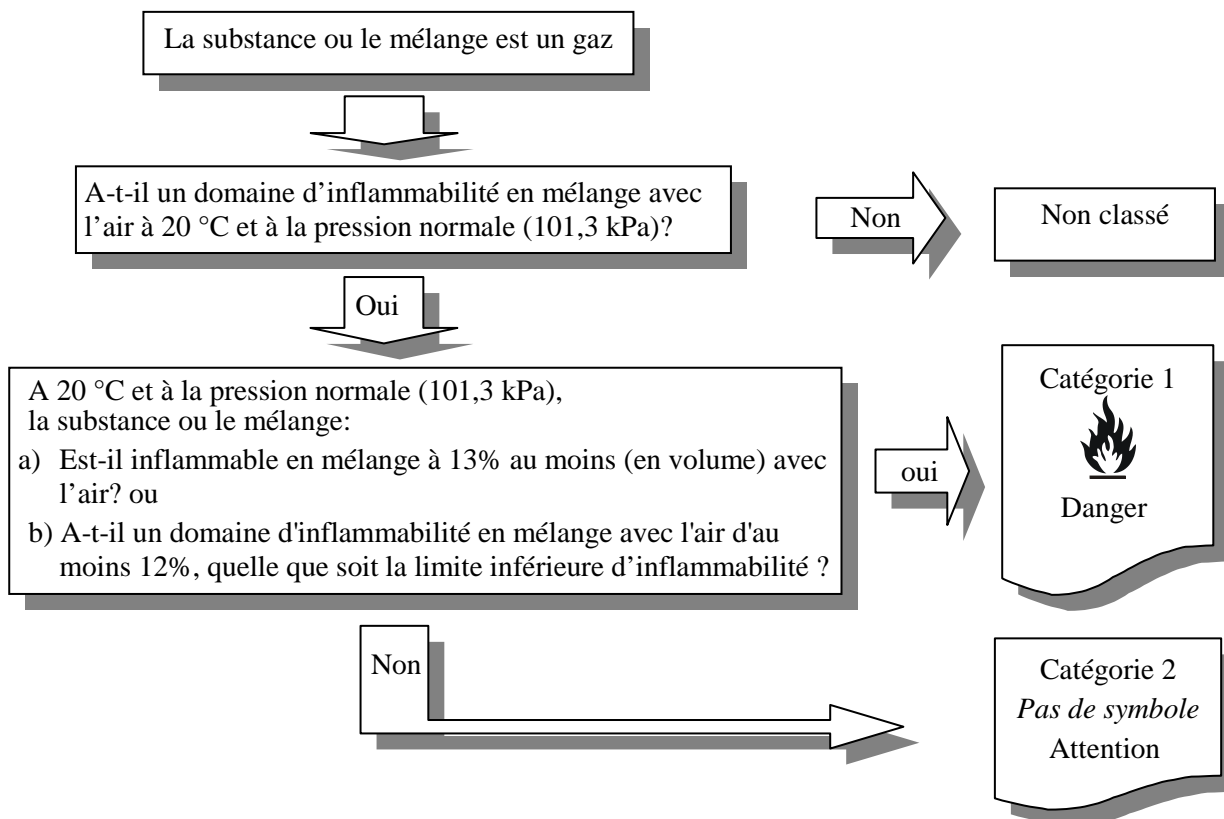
La substance ou le mélange est un gaz

A-t-il un domaine d’inflammabilité en mélange avec l’air à 20 °C et à la pression normale (101,3 kPa)?

Non

Non classé

Oui

A 20 °C et à la pression normale (101,3 kPa), la substance ou le mélange:

a) Est-il inflammable en mélange à 13% au moins (en volume) avec l’air? ou

b) A-t-il un domaine d'inflammabilité en mélange avec l'air d'au moins 12%, quelle que soit la limite inférieure d’inflammabilité ?

oui

Catégorie 1

Danger

Non

Catégorie 2
*Pas de symbole*
Attention